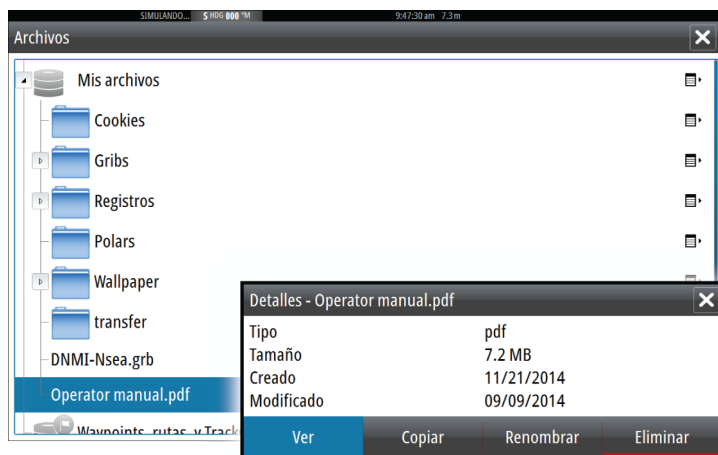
SIMULANDO... S HDG 000 °M 9:47:30 am 7.3 m

Archivos

Mis archivos

Cookies

Gribs

Registros

Polars

Wallpaper

transfer

DNMI-Nsea.grb

Operator manual.pdf

Waypoints, rutas, y Track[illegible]

Detalles - Operator manual.pdf

| | |
|---|---|
| Tipo | pdf |
| Tamaño | 7.2 MB |
| Creado | 11/21/2014 |
| Modificado | 09/09/2014 |

Ver Copiar Renombrar Eliminar